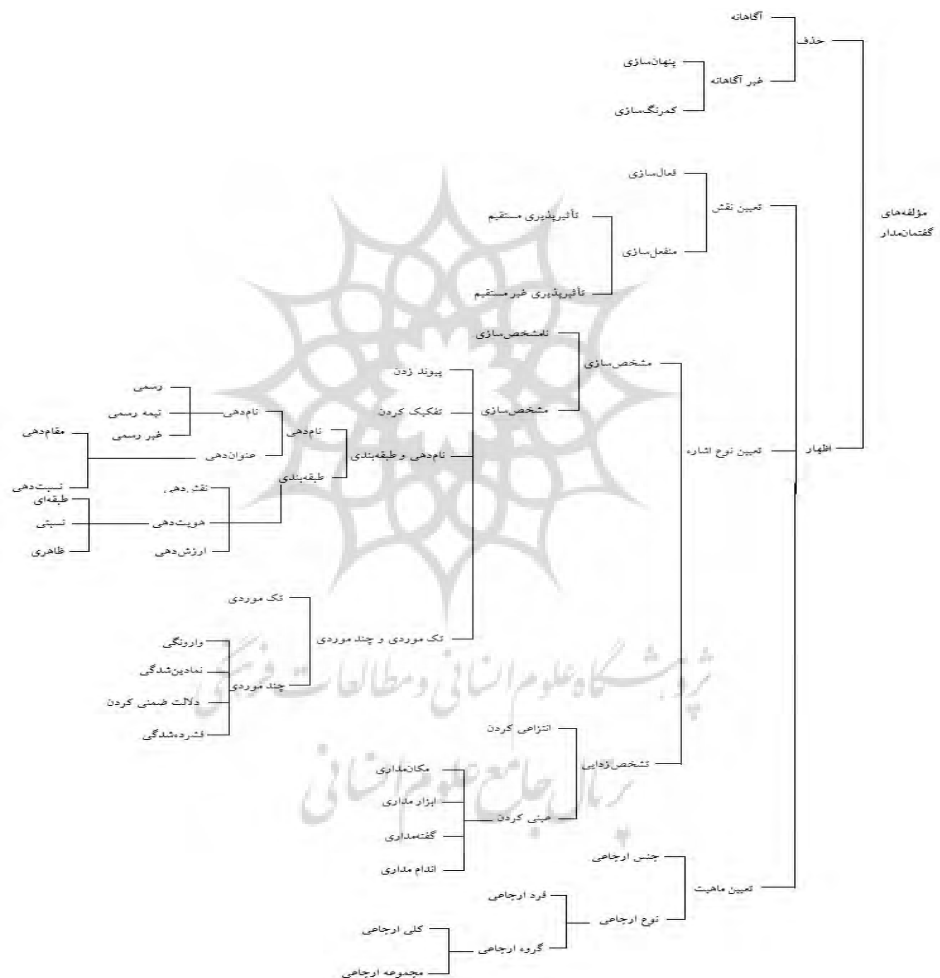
مؤلفه‌های گفتمان‌مدار

حذف
آگاهانه
غیر آگاهانه
پنهان‌سازی
کمرنگ‌سازی

اظهار
تعیین نقش
فعال‌سازی
منفعل‌سازی
تأثیرپذیری مستقیم
تأثیرپذیری غیر مستقیم

تعیین نوع اشاره
مشخص‌سازی
تشخص‌سازی
مشخص‌سازی
پیوند زدن
تفکیک کردن
نام‌دهی و طبقه‌بندی
نام‌دهی
تام‌دهی
رسمی
نیمه رسمی
غیر رسمی
عنوان‌دهی
مقام‌دهی
نسبت‌دهی
طبقه‌بندی
نقش‌دهی
هویت‌دهی
ارزش‌دهی
طبقه‌ای
نسبتی
ظاهری
تک موردی و چند موردی
تک موردی
چند موردی
وارونگی
نمادین‌شدگی
دلالت ضمنی کردن
فشرده‌شدگی

تشخص‌زدایی
انتزاعی کردن
عینی کردن
مکان‌مداری
ابزار مداری
گفته‌مداری
اندام مداری

تعیین ماهیت
جنس ارجاعی
نوع ارجاعی
فرد ارجاعی
گروه ارجاعی
کلی ارجاعی
مجموعه ارجاعی

پژوهشگاه علوم انسانی و مطالعات فرهنگی
پرتال جامع علوم انسانی